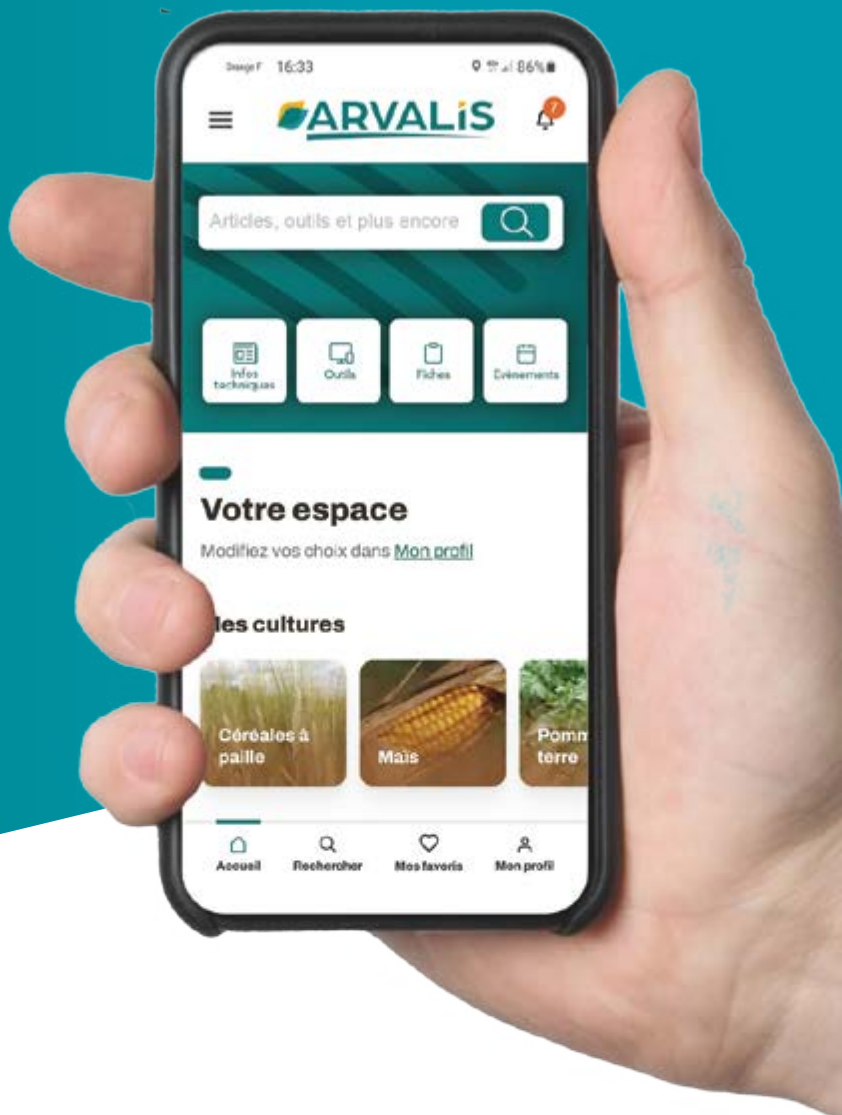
Orange F 16:33

86%

ARVALiS

7

Articles, outils et plus encore

Infos techniques

Outils

Fiches

Événements

Votre espace

Modifiez vos choix dans Mon profil

les cultures

Céréales à paille

Maïs

Pomm terre

Accueil

Rechercher

Mes favoris

Mon profil